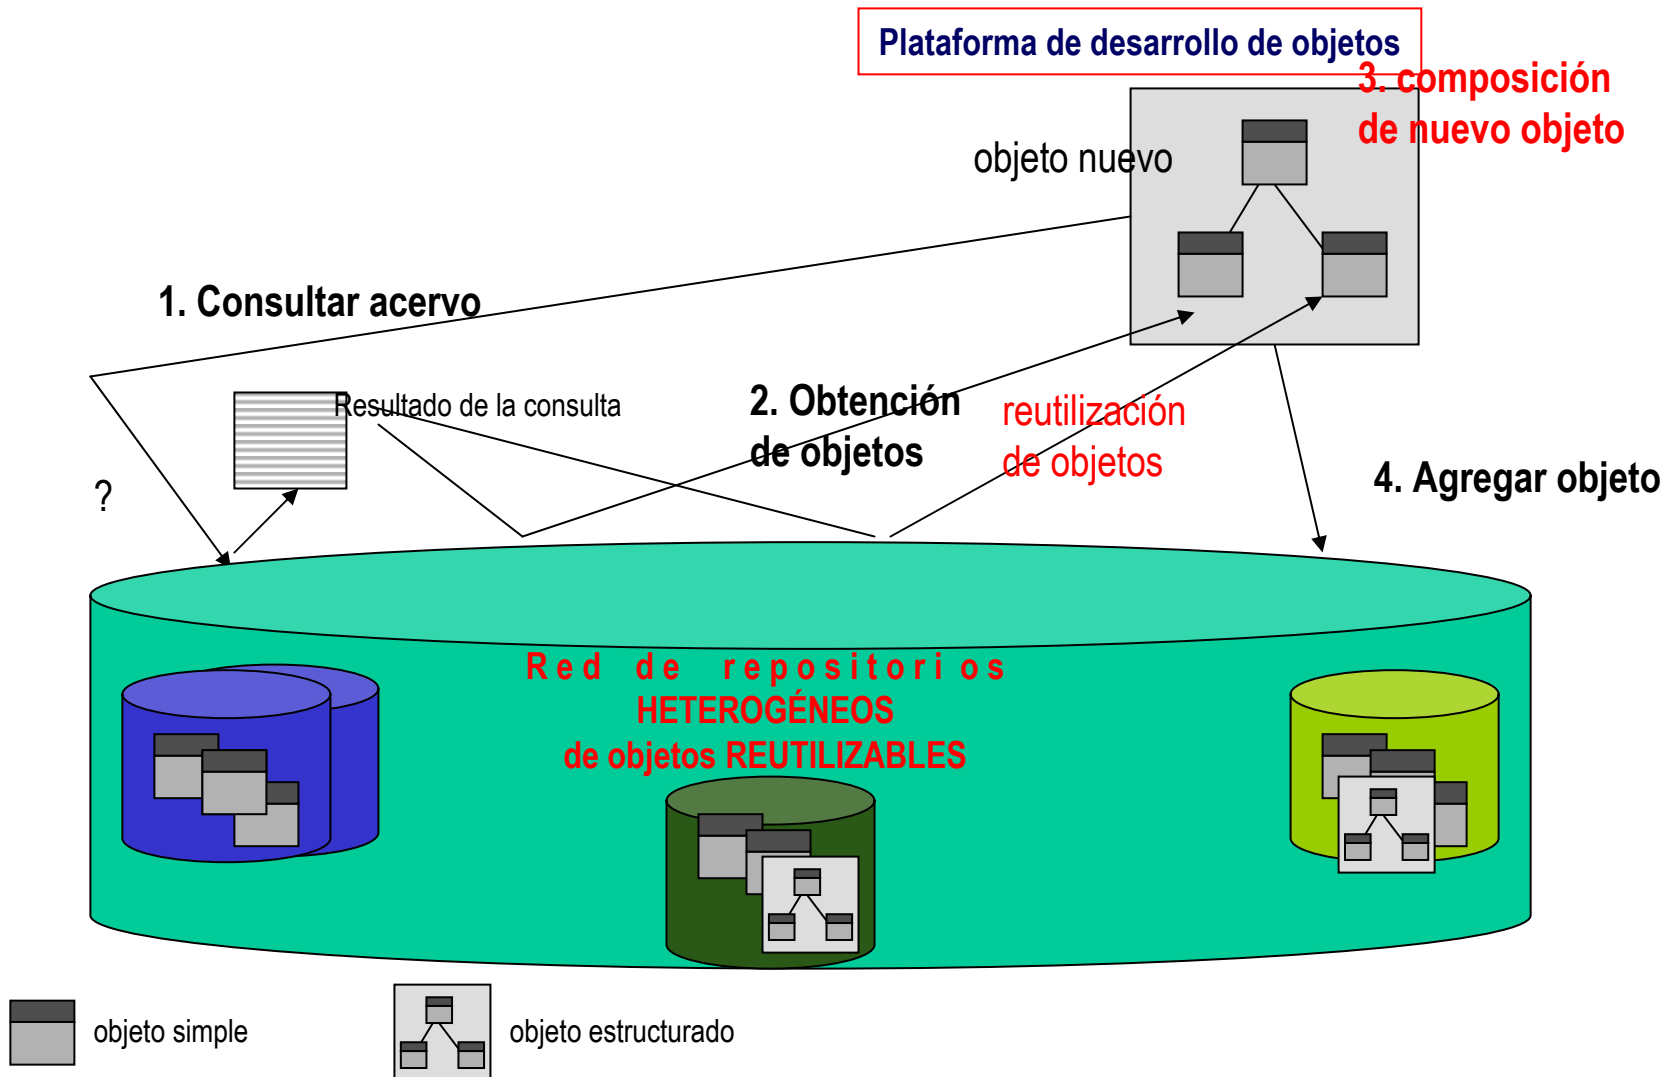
Plataforma de desarrollo de objetos

3. composición de nuevo objeto

objeto nuevo

1. Consultar acervo

Resultado de la consulta

2. Obtención de objetos

reutilización de objetos

4. Agregar objeto

?

R e d d e r e p o s i t o r i o s
HETEROGÉNEOS
de objetos REUTILIZABLES

objeto simple

objeto estructurado